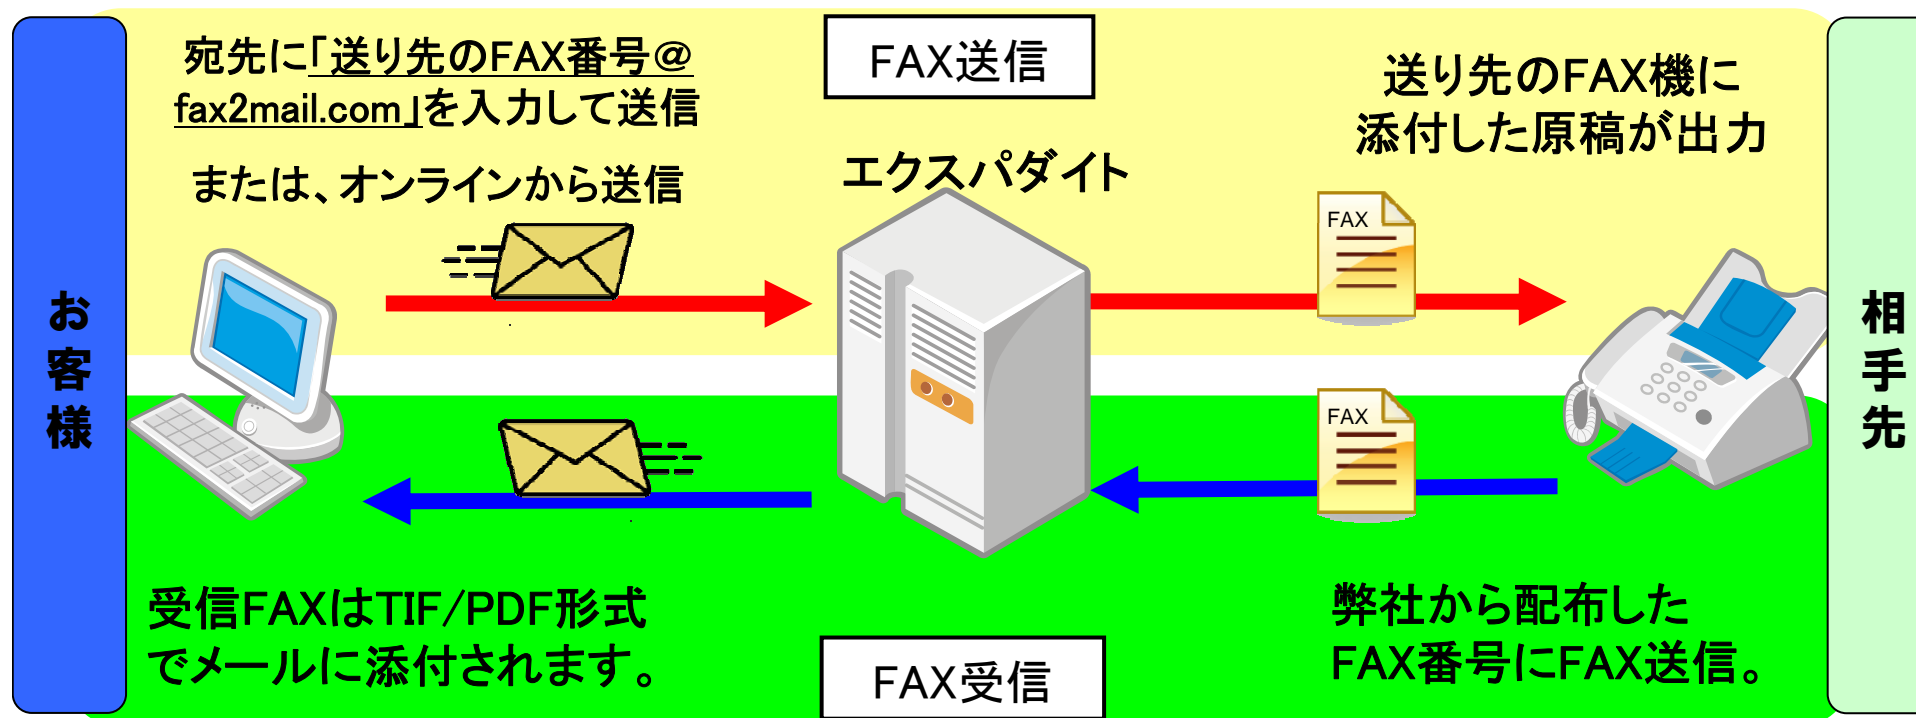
お客様

宛先に「送り先のFAX番号@fax2mail.com」を入力して送信

または、オンラインから送信

FAX送信

エクスパダイト

送り先のFAX機に添付した原稿が出力

FAX

FAX

相手先

受信FAXはTIF/PDF形式でメールに添付されます。

FAX受信

弊社から配布したFAX番号にFAX送信。